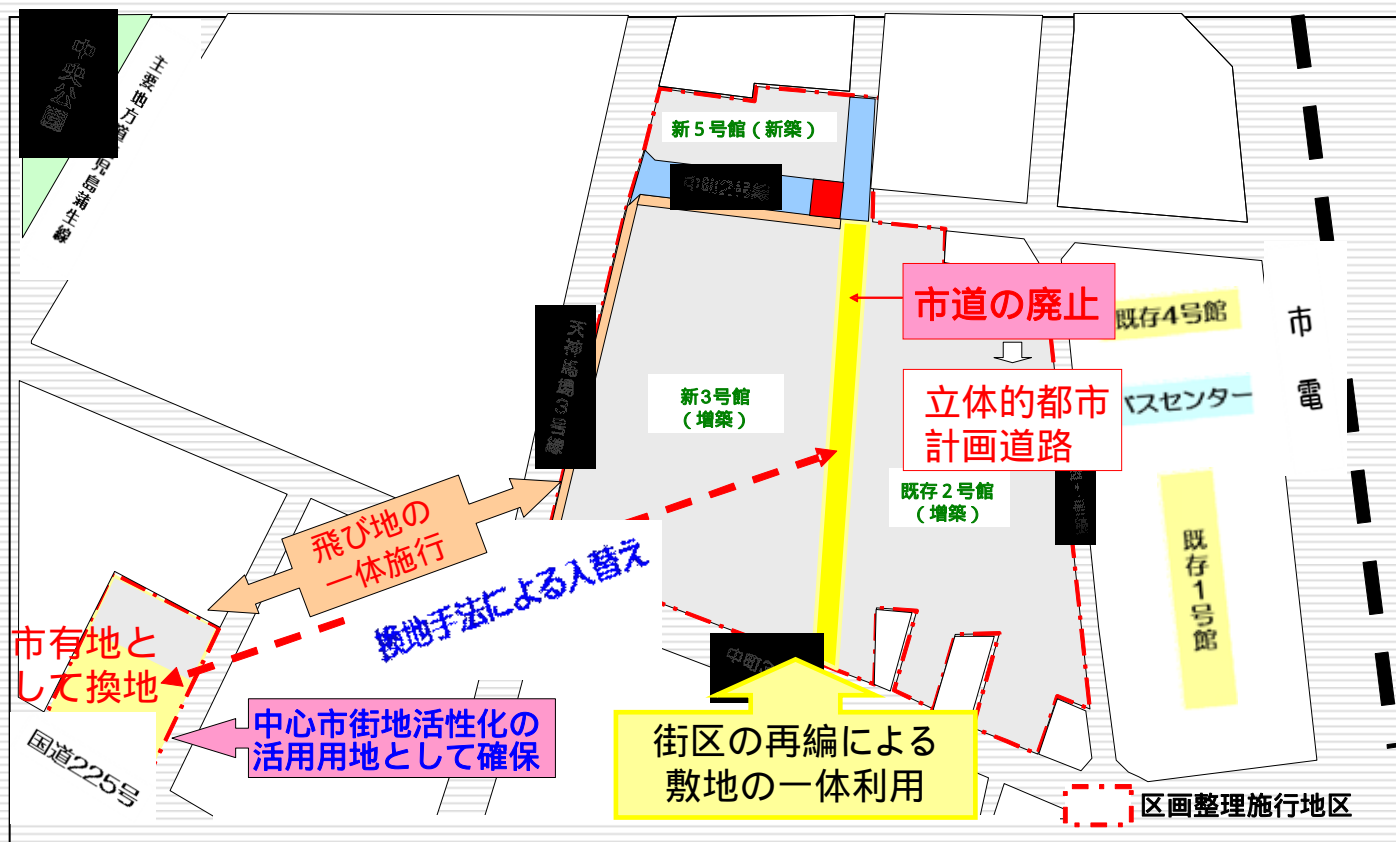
中央公園

主要地方道鹿児島蒲生線

新5号館（新築）

中町2号線

天神馬場3号線

新3号館（増築）

市道の廃止

既存4号館

立体的都市計画道路

バスセンター

市

電

既存2号館（増築）

既存1号館

飛び地の一体施行

換地手法による入替え

市有地として換地

中町

中心市街地活性化の活用用地として確保

国道225号

街区の再編による敷地の一体利用

区画整理施行地区